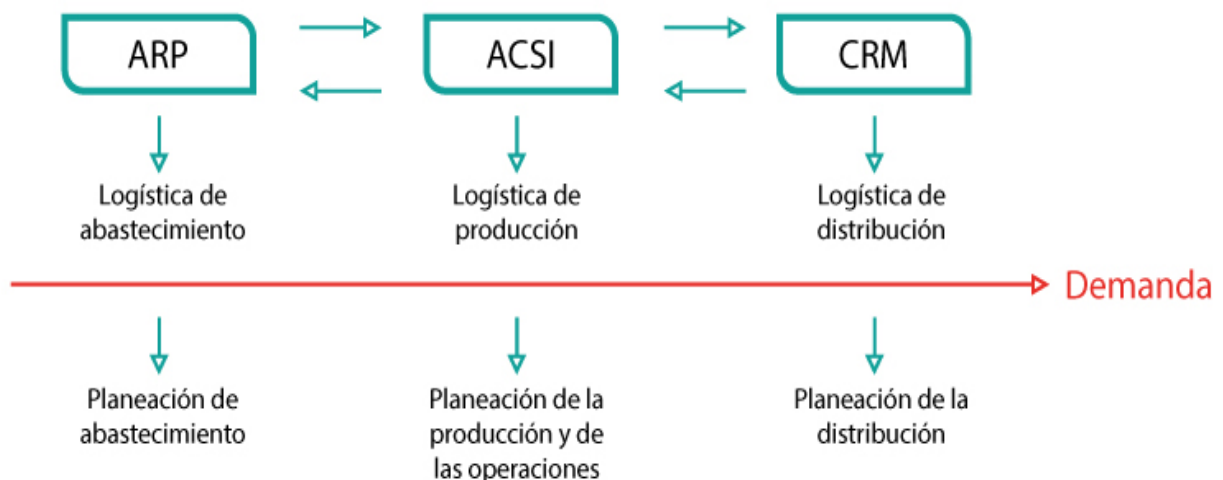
ARP

ACSI

CRM

Logística de abastecimiento

Logística de producción

Logística de distribución

Demanda

Planeación de abastecimiento

Planeación de la producción y de las operaciones

Planeación de la distribución